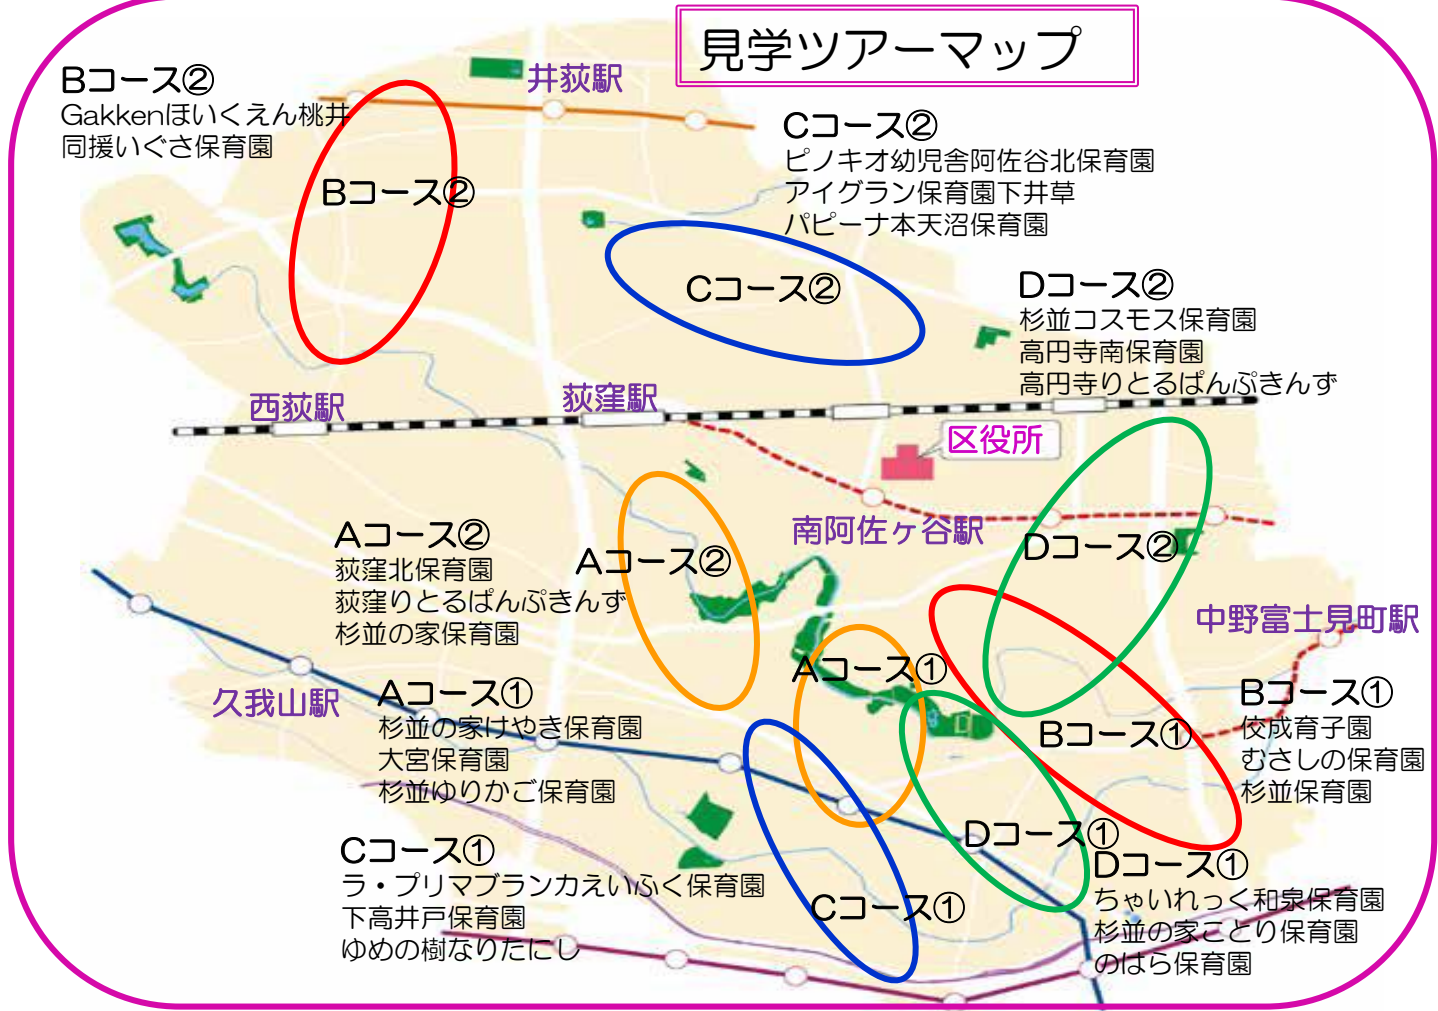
見学ツアーマップ

Bコース②
Gakkenほいくえん桃井
同援いぐさ保育園

井荻駅

Bコース②

Cコース②
ピノキオ幼児舎阿佐谷北保育園
アイグラン保育園下井草
パピーナ本天沼保育園

Cコース②

Dコース②
杉並コスモス保育園
高円寺南保育園
高円寺りとるぱんぷきんず

西荻駅

荻窪駅

区役所

南阿佐ヶ谷駅

Aコース②
荻窪北保育園
荻窪りとるぱんぷきんず
杉並の家保育園

Aコース②

Dコース②

中野富士見町駅

久我山駅

Aコース①
杉並の家けやき保育園
大宮保育園
杉並ゆりかご保育園

Aコース①

Bコース①

Bコース①
佼成育子園
むさしの保育園
杉並保育園

Dコース①

Cコース①
ラ・プリマブランカえいふく保育園
下高井戸保育園
ゆめの樹なりたにし

Cコース①

Dコース①
ちゃいれっく和泉保育園
杉並の家ことり保育園
のはら保育園